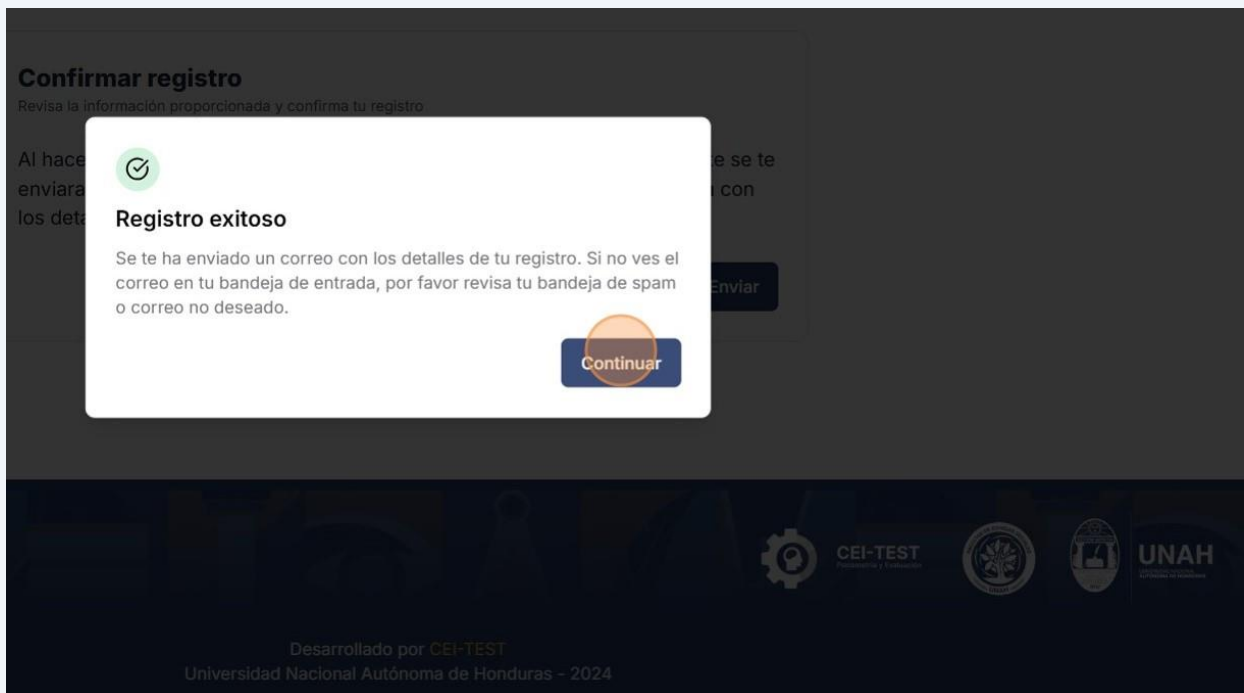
Confirmar registro
Revisa la información proporcionada y confirma tu registro

Al hace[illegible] se te enviara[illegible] con los deta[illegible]

Enviar

Registro exitoso

Se te ha enviado un correo con los detalles de tu registro. Si no ves el correo en tu bandeja de entrada, por favor revisa tu bandeja de spam o correo no deseado.

Continuar

CEI-TEST
Psicometría y Evaluación

UNAH
UNIVERSIDAD NACIONAL AUTÓNOMA DE HONDURAS

Desarrollado por CEI-TEST
Universidad Nacional Autónoma de Honduras - 2024